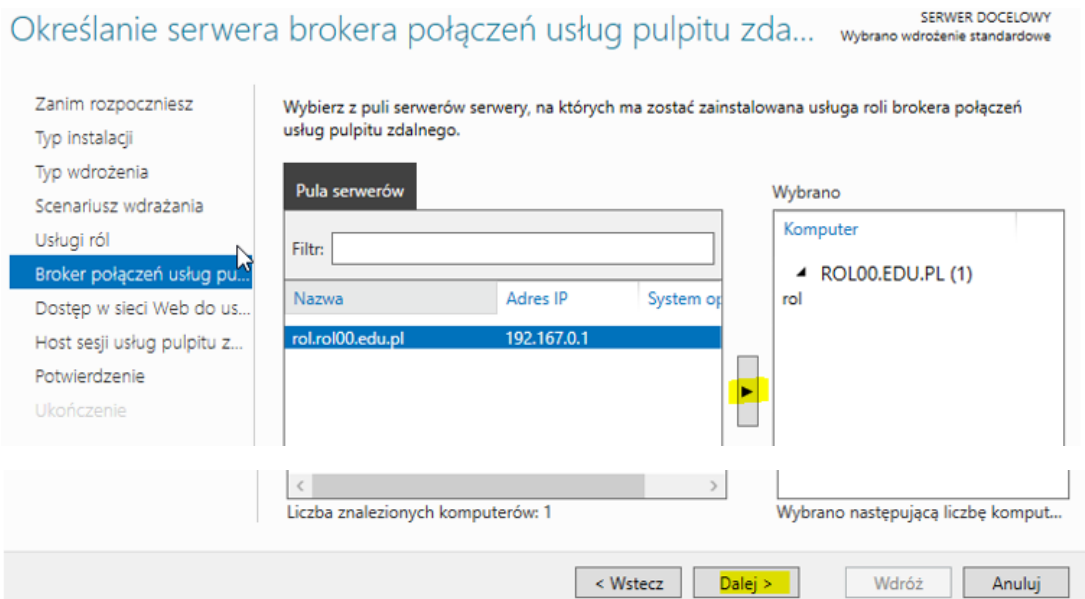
Określanie serwera brokera połączeń usług pulpitu zda...

SERWER DOCELOWY
Wybrano wdrożenie standardowe

Zanim rozpoczniesz
Typ instalacji
Typ wdrożenia
Scenariusz wdrażania
Usługi ról
Broker połączeń usług pu...
Dostęp w sieci Web do us...
Host sesji usług pulpitu z...
Potwierdzenie
Ukończenie

Wybierz z puli serwerów serwery, na których ma zostać zainstalowana usługa roli brokera połączeń usług pulpitu zdalnego.

Pula serwerów

Filtr:

| Nazwa | Adres IP | System op |
|---|---|---|
| rol.rol00.edu.pl | 192.167.0.1 | |

Liczba znalezionych komputerów: 1

Wybrano

Komputer

ROL00.EDU.PL (1)
rol

Wybrano następującą liczbę komput...

< Wstecz
Dalej >
Wdróż
Anuluj